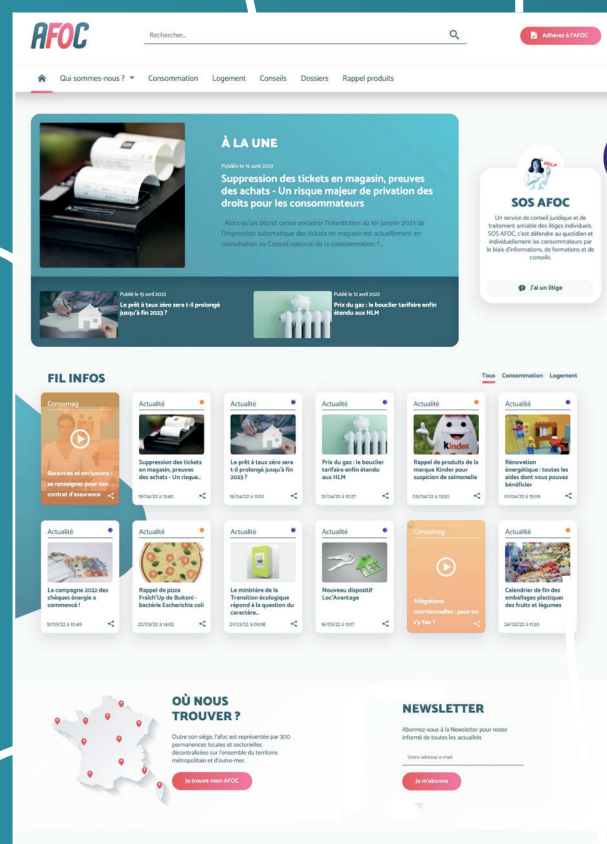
AFOC

Rechercher...

Adhérez à l'AFOC

Qui sommes-nous ? Consommation Logement Conseils Dossiers Rappel produits

À LA UNE

Publiée le 16 avril 2023

Suppression des tickets en magasin, preuves des achats - Un risque majeur de privation des droits pour les consommateurs

Alors qu'un décret censé encadrer l'interdiction au 1er janvier 2023 de l'impression automatique des tickets en magasin est actuellement en consultation au Conseil national de la consommation, l'...

Publié le 15 avril 2023
Le prêt à taux zéro sera t-il prolongé jusqu'à fin 2023 ?

Publié le 12 avril 2023
Prix du gaz : le bouclier tarifaire enfin étendu aux HLM

HELP
SOS AFOC
Un service de conseil juridique et de traitement amiable des litiges individuels. SOS AFOC, c'est défendre au quotidien et individuellement les consommateurs par le biais d'informations, de formations et de conseils.

J'ai un litige

FIL INFOS

Tous Consommation Logement

Consomag
Garanties et exclusions : se renseigner pour son contrat d'assurance

Actualité
Suppression des tickets en magasin, preuves des achats - Un risque...
19/04/23 à 13:40

Actualité
Le prêt à taux zéro sera t-il prolongé jusqu'à fin 2023 ?
15/04/23 à 11:03

Actualité
Prix du gaz : le bouclier tarifaire enfin étendu aux HLM
13/04/23 à 10:37

Actualité
Kinder
Rappel de produits de la marque Kinder pour suspicion de salmonelle
05/04/23 à 13:50

Actualité
Rénovation énergétique : toutes les aides dont vous pouvez bénéficier
01/04/23 à 15:09

Actualité
La campagne 2022 des chèques énergie a commencé !
31/03/22 à 10:49

Actualité
Rappel de pizza Fraîch'Up de Buitoni - bactérie Escherichia coli
22/03/22 à 14:02

Actualité
Le ministère de la Transition écologique répond à la question du caractère...
21/03/22 à 09:38

Actualité
Nouveau dispositif Loc'Avantage
18/03/22 à 13:17

Consomag
Allégations nutritionnelles : peut-on s'y fier ?

Actualité
Calendrier de fin des emballages plastiques des fruits et légumes
24/02/22 à 11:20

OÙ NOUS TROUVER ?
Outre son siège, l'afoc est représentée par 300 permanences locales et sectorielles décentralisées sur l'ensemble du territoire métropolitain et d'outre-mer.

Je trouve mon AFOC

NEWSLETTER
Abonnez-vous à la Newsletter pour rester informé de toutes les actualités

Votre adresse e-mail

Je m'abonne